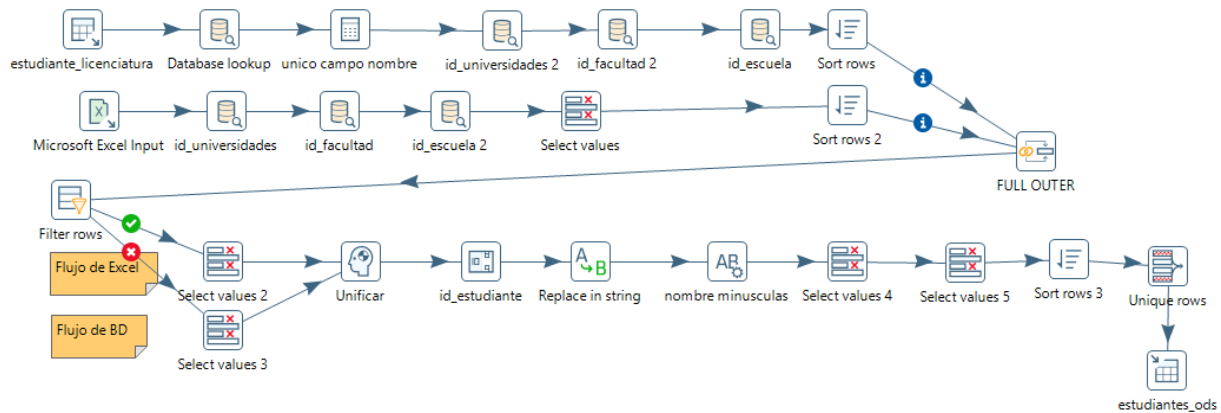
estudiante_licenciatura
Database lookup
unico campo nombre
id_universidades 2
id_facultad 2
id_escuela
Sort rows
Microsoft Excel Input
id_universidades
id_facultad
id_escuela 2
Select values
Sort rows 2
FULL OUTER
Filter rows
Flujo de Excel
Flujo de BD
Select values 2
Select values 3
Unificar
id_estudiante
Replace in string
nombre minusculas
Select values 4
Select values 5
Sort rows 3
Unique rows
estudiantes_ods